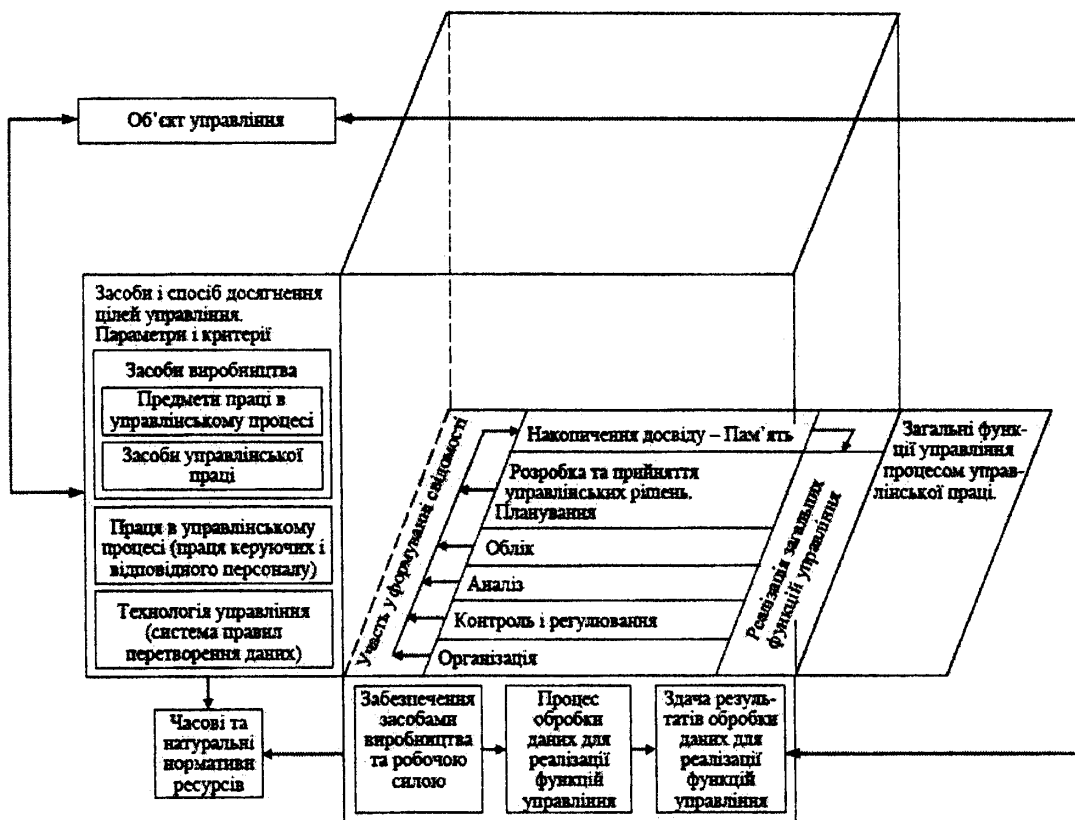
Об'єкт управління

Засоби і спосіб досягнення цілей управління. Параметри і критерії

Засоби виробництва

Предмети праці в управлінському процесі

Засоби управлінської праці

Праця в управлінському процесі (праця керуючих і відповідного персоналу)

Технологія управління (система правил перетворення даних)

Участь у формуванні свідомості

Накопичення досвіду – Пам'ять

Розробка та прийняття управлінських рішень. Планування

Облік

Аналіз

Контроль і регулювання

Організація

Реалізація загальних функцій управління

Загальні функції управління процесом управлінської праці.

Часові та натуральні нормативи ресурсів

Забезпечення засобами виробництва та робочою силою

Процес обробки даних для реалізації функцій управління

Здача результатів обробки даних для реалізації функцій управління